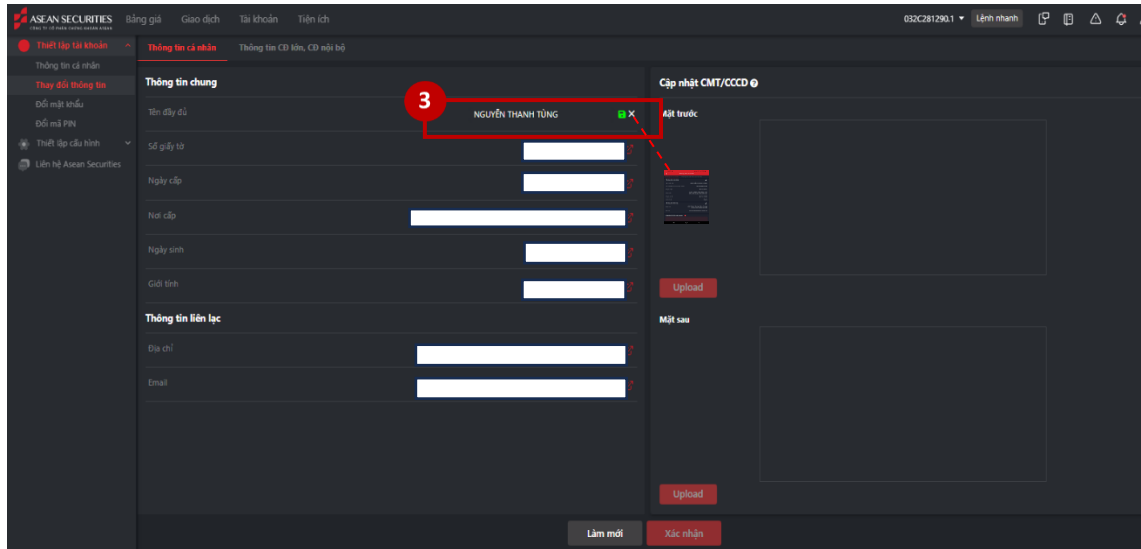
ASEAN SECURITIES
CÔNG TY CỔ PHẦN CHỨNG KHOÁN ASEAN
Bảng giá Giao dịch Tài khoản Tiện ích
032C281290.1 ▾ Lệnh nhanh

Thiết lập tài khoản
Thông tin cá nhân
Thay đổi thông tin
Đổi mật khẩu
Đổi mã PIN
Thiết lập cấu hình
Liên hệ Asean Securities

Thông tin cá nhân
Thông tin CĐ lớn, CĐ nội bộ

Thông tin chung
Tên đầy đủ
3
NGUYỄN THANH TÙNG
Số giấy tờ
Ngày cấp
Nơi cấp
Ngày sinh
Giới tính

Thông tin liên lạc
Địa chỉ
Email

Cập nhật CMT/CCCD
Mặt trước
Upload
Mặt sau
Upload

Làm mới
Xác nhận